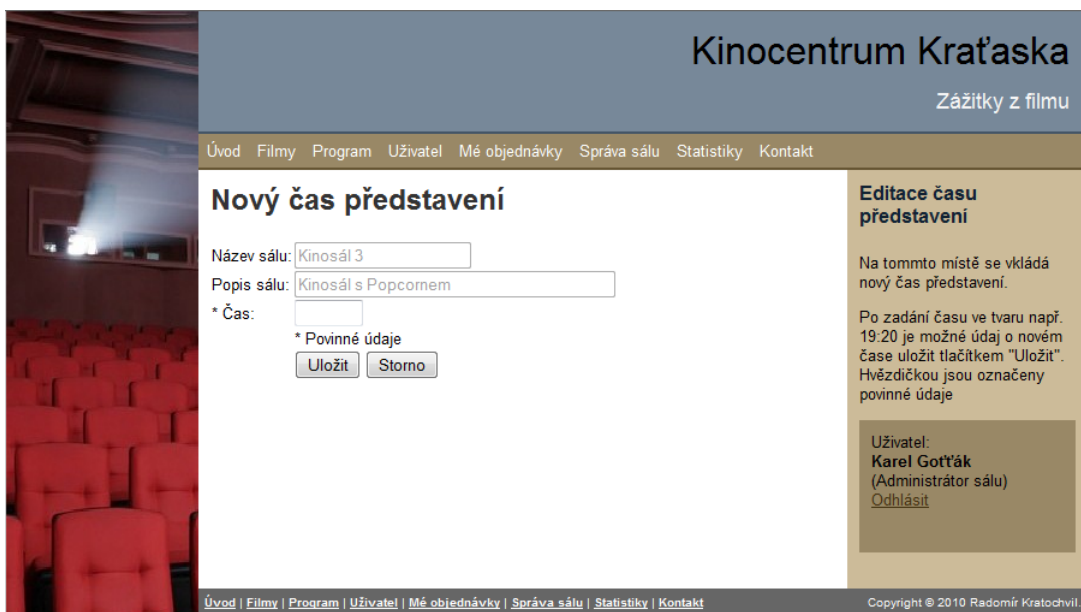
Kinocentrum Kraťaska

Zážitky z filmu

Úvod Filmy Program Uživatel Mé objednávky Správa sálu Statistiky Kontakt

Nový čas představení

Název sálu: Kinosál 3
Popis sálu: Kinosál s Popcornem
* Čas:
* Povinné údaje
Uložit Storno

Editace času představení

Na tommto místě se vkládá nový čas představení.

Po zadání času ve tvaru např. 19:20 je možné údaj o novém čase uložit tlačítkem "Uložit". Hvězdičkou jsou označeny povinné údaje

Uživatel:
Karel Goťťák
(Administrátor sálu)
Odhlásit

Úvod | Filmy | Program | Uživatel | Mé objednávky | Správa sálu | Statistiky | Kontakt

Copyright © 2010 Radomír Kratochvil.